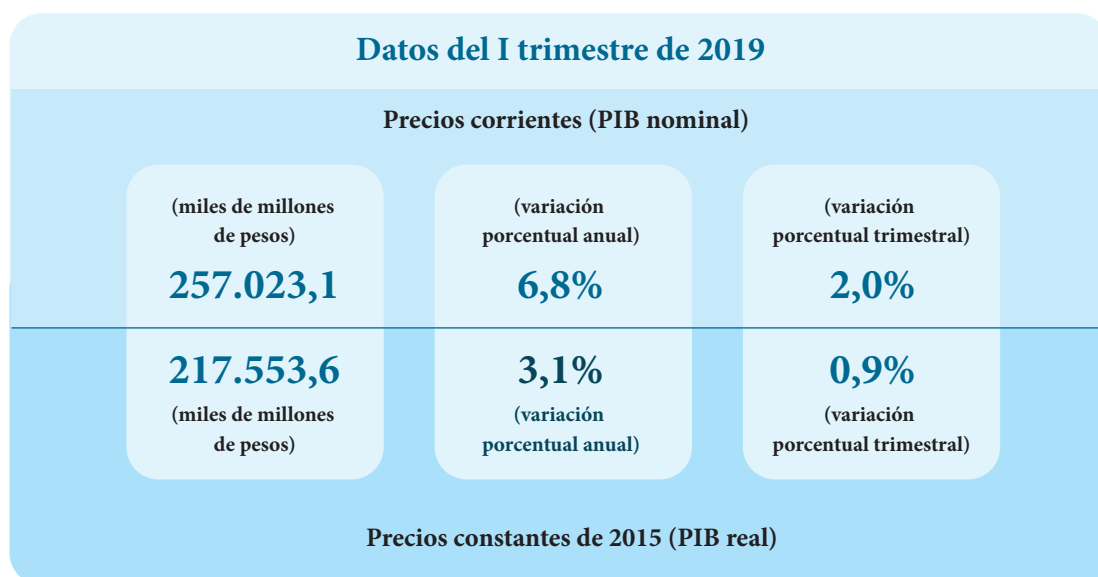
Datos del I trimestre de 2019

Precios corrientes (PIB nominal)

(miles de millones de pesos)
257.023,1

(variación porcentual anual)
6,8%

(variación porcentual trimestral)
2,0%

217.553,6
(miles de millones de pesos)

3,1%
(variación porcentual anual)

0,9%
(variación porcentual trimestral)

Precios constantes de 2015 (PIB real)